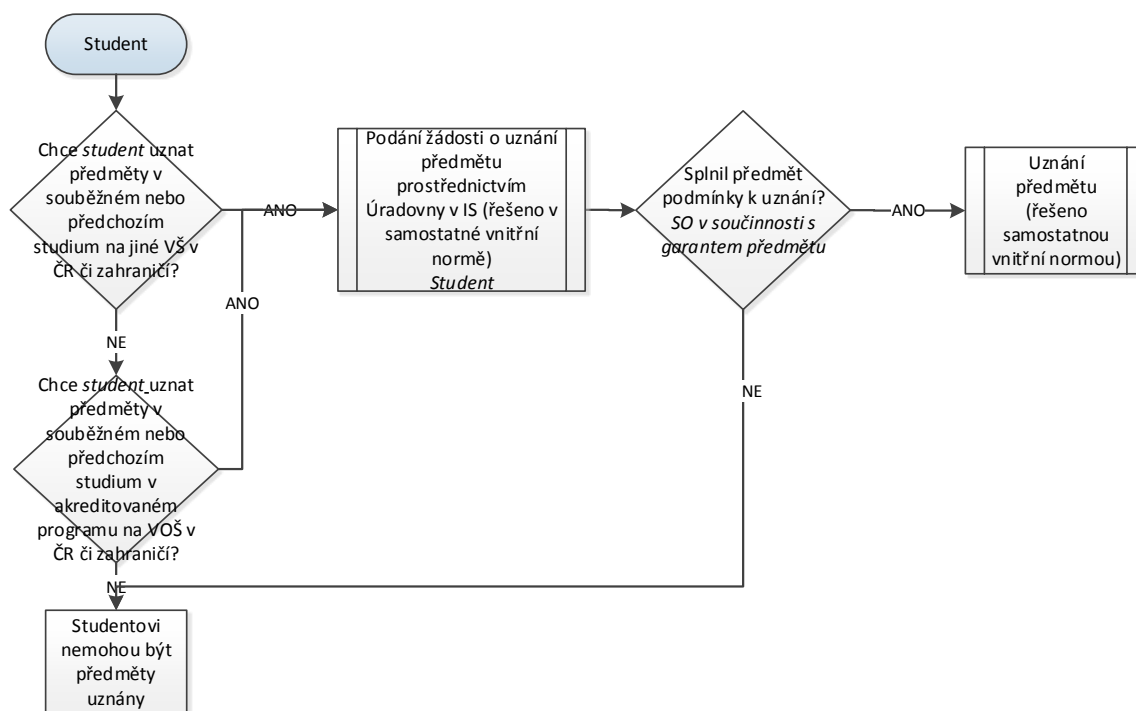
Student

Chce *student* uznat předměty v souběžném nebo předchozím studium na jiné VŠ v ČR či zahraničí?

ANO

Podání žádosti o uznání předmětu prostřednictvím Úradovny v IS (řešeno v samostatné vnitřní normě)
*Student*

Splnil předmět podmínky k uznání?
*SO v součinnosti s garantem předmětu*

ANO

Uznání předmětu (řešeno samostatnou vnitřní normou)

ANO

NE

Chce *student* uznat předměty v souběžném nebo předchozím studium v akreditovaném programu na VOŠ v ČR či zahraničí?

NE

NE

Studentovi nemohou být předměty uznány